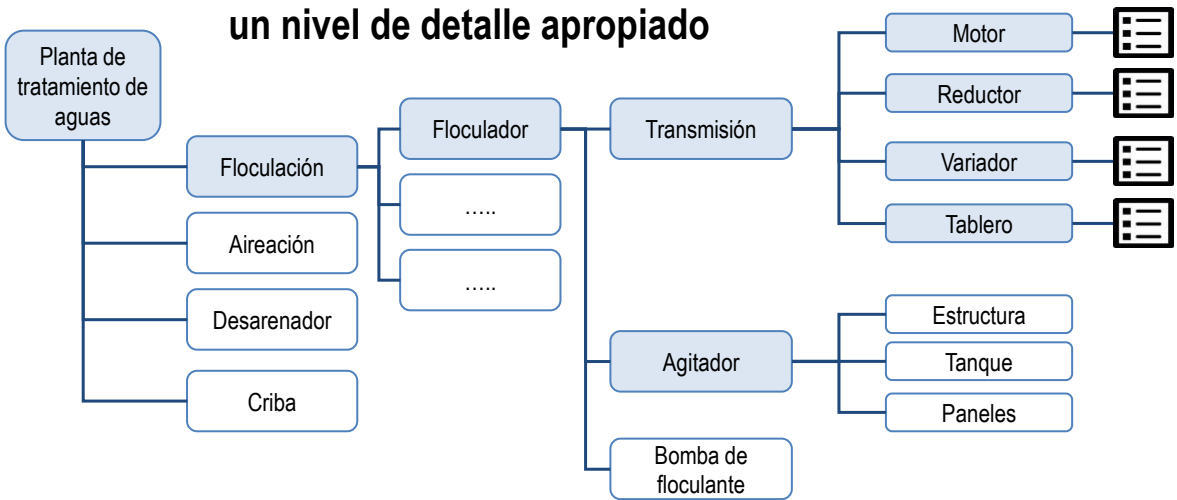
un nivel de detalle apropiado

Planta de tratamiento de aguas

Floculación

Aireación

Desarenador

Criba

Floculador

…..

…..

Transmisión

Agitador

Bomba de floculante

Motor

Reductor

Variador

Tablero

Estructura

Tanque

Paneles